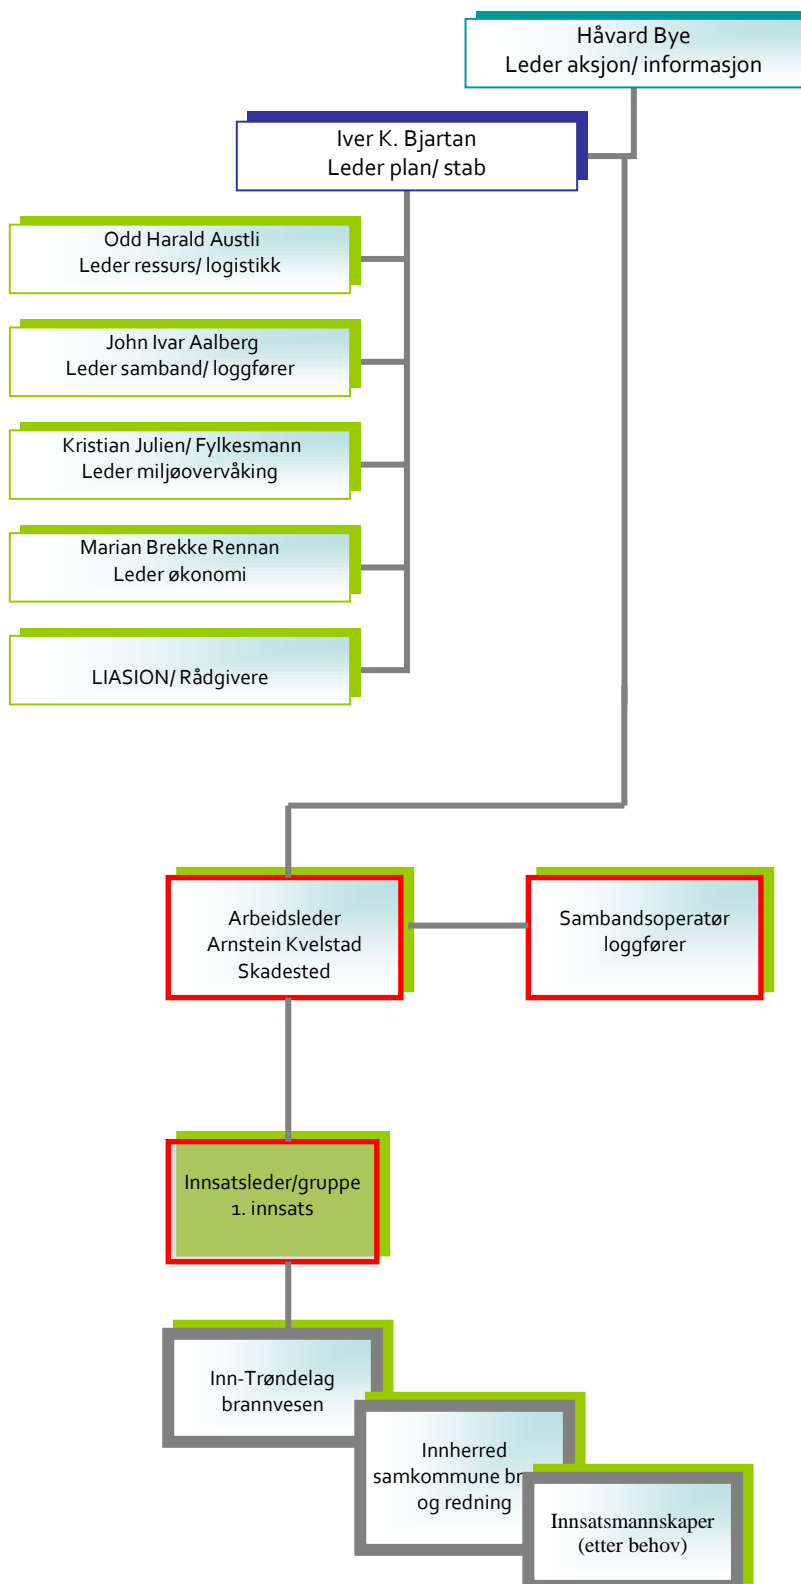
Håvard Bye
Leder aksjon/ informasjon

Iver K. Bjartan
Leder plan/ stab

Odd Harald Austli
Leder ressurs/ logistikk

John Ivar Aalberg
Leder samband/ loggfører

Kristian Julien/ Fylkesmann
Leder miljøovervåking

Marian Brekke Rennan
Leder økonomi

LIASION/ Rådgivere

Arbeidsleder
Arnstein Kvelstad
Skadested

Sambandsoperatør
loggfører

Innsatsleder/gruppe
1. innsats

Inn-Trøndelag
brannvesen

Innherred
samkommune br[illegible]
og redning

Innsatsmannskaper
(etter behov)